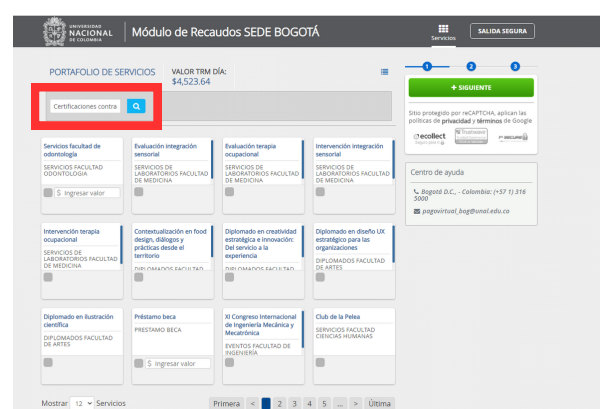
UNIVERSIDAD NACIONAL DE COLOMBIA

Módulo de Recaudos SEDE BOGOTÁ

Servicios

SALIDA SEGURA

PORTAFOLIO DE SERVICIOS

VALOR TRM DÍA:
$4,523.64

Certificaciones contra

1 2 3

+ SIGUIENTE

Sitio protegido por reCAPTCHA, aplican las políticas de privacidad y términos de Google

ecollect

Centro de ayuda

Bogotá D.C., - Colombia: (+57 1) 316 5000

pagovirtual_bog@unal.edu.co

Servicios facultad de odontología
SERVICIOS FACULTAD ODONTOLOGIA
$ Ingresar valor

Evaluación integración sensorial
SERVICIOS DE LABORATORIOS FACULTAD DE MEDICINA

Evaluación terapia ocupacional
SERVICIOS DE LABORATORIOS FACULTAD DE MEDICINA

Intervención integración sensorial
SERVICIOS DE LABORATORIOS FACULTAD DE MEDICINA

Intervención terapia ocupacional
SERVICIOS DE LABORATORIOS FACULTAD DE MEDICINA

Contextualización en food design, diálogos y prácticas desde el territorio
DIPLOMADOS FACULTAD

Diplomado en creatividad estratégica e innovación: Del servicio a la experiencia
DIPLOMADOS FACULTAD

Diplomado en diseño UX estratégico para las organizaciones
DIPLOMADOS FACULTAD DE ARTES

Diplomado en ilustración científica
DIPLOMADOS FACULTAD DE ARTES

Préstamo beca
PRESTAMO BECA
$ Ingresar valor

XI Congreso Internacional de Ingeniería Mecánica y Mecatrónica
EVENTOS FACULTAD DE INGENIERIA

Club de la Pelea
SERVICIOS FACULTAD CIENCIAS HUMANAS

Mostrar 12 Servicios

Primera < 1 2 3 4 5 ... > Última